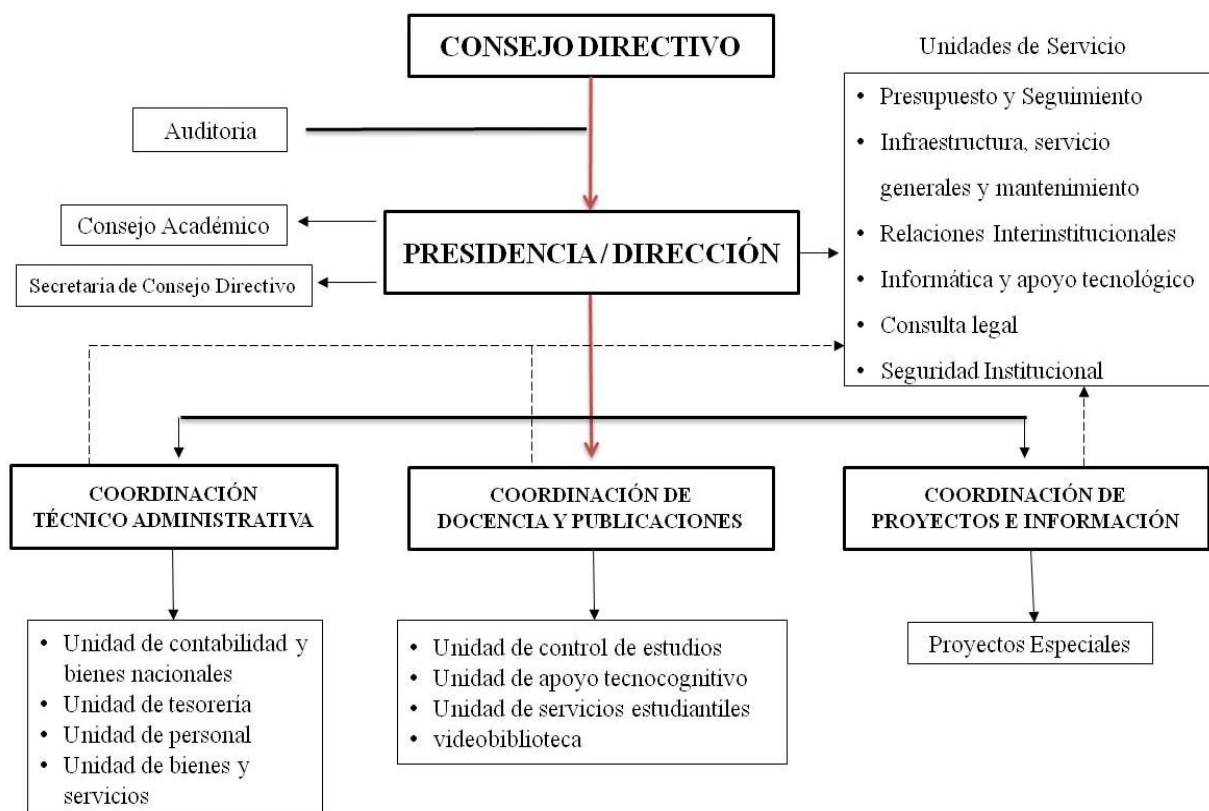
CONSEJO DIRECTIVO

Unidades de Servicio

• Presupuesto y Seguimiento
• Infraestructura, servicio generales y mantenimiento
• Relaciones Interinstitucionales
• Informática y apoyo tecnológico
• Consulta legal
• Seguridad Institucional

Auditoria

Consejo Académico

Secretaria de Consejo Directivo

PRESIDENCIA / DIRECCIÓN

COORDINACIÓN TÉCNICO ADMINISTRATIVA

• Unidad de contabilidad y bienes nacionales
• Unidad de tesorería
• Unidad de personal
• Unidad de bienes y servicios

COORDINACIÓN DE DOCENCIA Y PUBLICACIONES

• Unidad de control de estudios
• Unidad de apoyo tecnocognitivo
• Unidad de servicios estudiantiles
• videobiblioteca

COORDINACIÓN DE PROYECTOS E INFORMACIÓN

Proyectos Especiales